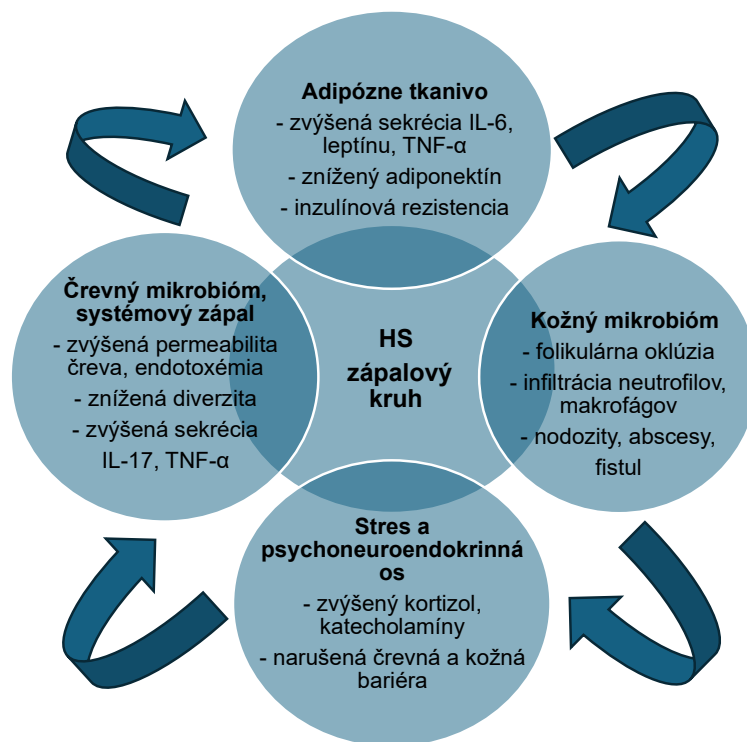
**Adipózne tkanivo**
- zvýšená sekrécia IL-6, leptínu, TNF-α
- znížený adiponektín
- inzulínová rezistencia

**Črevný mikrobióm, systémový zápal**
- zvýšená permeabilita čreva, endotoxémia
- znížená diverzita
- zvýšená sekrécia IL-17, TNF-α

**HS zápalový kruh**

**Kožný mikrobióm**
- folikulárna oklúzia
- infiltrácia neutrofilov, makrofágov
- nodozity, abscesy, fistul

**Stres a psychoneuroendokrinná os**
- zvýšený kortizol, katecholamíny
- narušená črevná a kožná bariéra